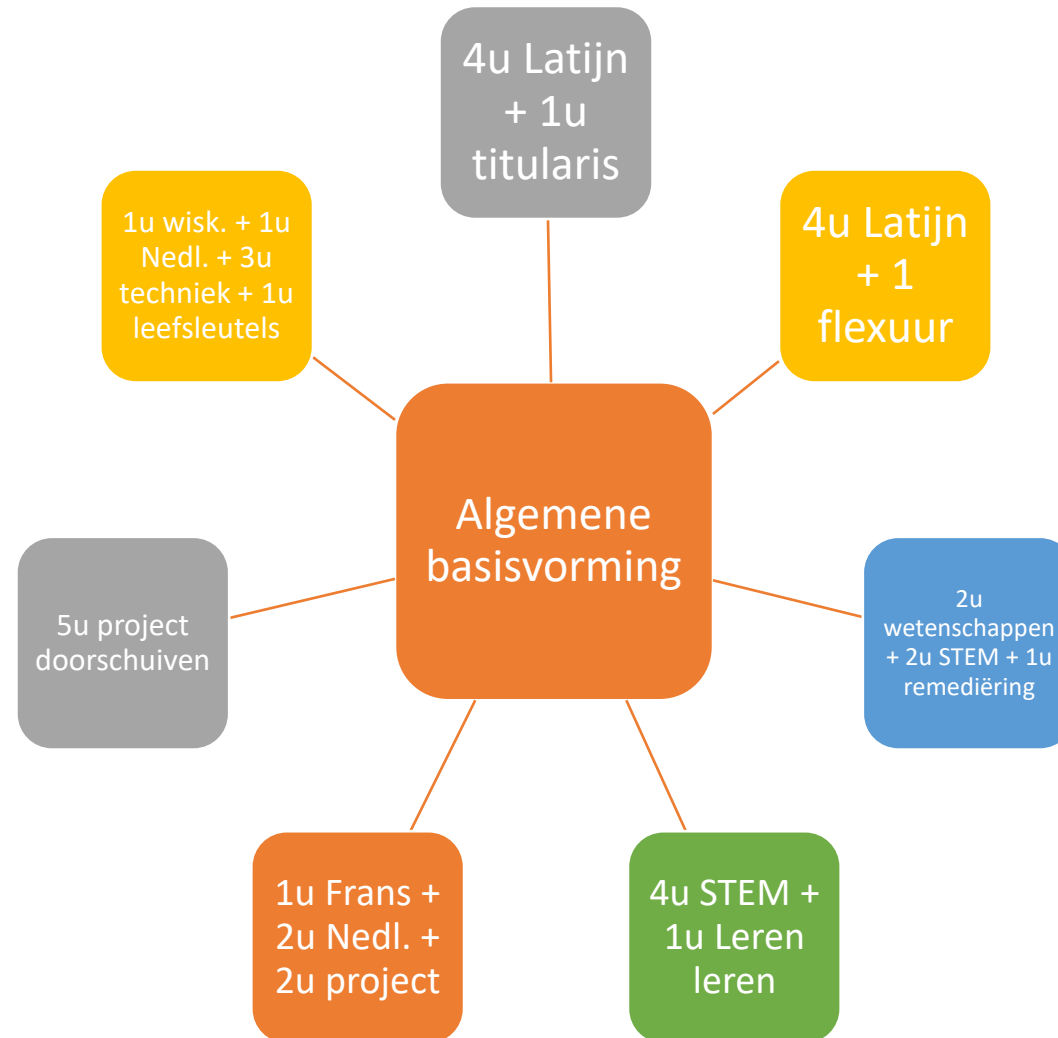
4u Latijn + 1u titularis

4u Latijn + 1 flexuur

2u wetenschappen + 2u STEM + 1u remediëring

4u STEM + 1u Leren leren

1u Frans + 2u Nedl. + 2u project

5u project doorschuiven

1u wisk. + 1u Nedl. + 3u techniek + 1u leefsleutels

Algemene basisvorming